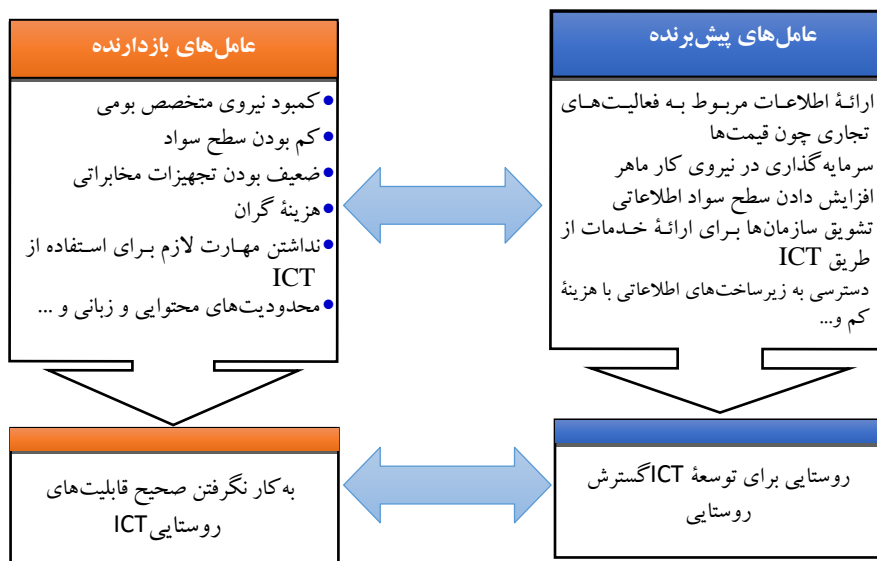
عامل‌های پیش‌برنده

ارائهٔ اطلاعات مربوط به فعالیت‌های تجاری چون قیمت‌ها
سرمایه‌گذاری در نیروی کار ماهر
افزایش دادن سطح سواد اطلاعاتی
تشویق سازمان‌ها برای ارائهٔ خدمات از طریق ICT
دسترسی به زیرساخت‌های اطلاعاتی با هزینهٔ کم و...

عامل‌های بازدارنده

• کمبود نیروی متخصص بومی
• کم بودن سطح سواد
• ضعیف بودن تجهیزات مخابراتی
• هزینهٔ گران
• نداشتن مهارت لازم برای استفاده از ICT
• محدودیت‌های محتوایی و زبانی و ...

گسترش ICT برای توسعهٔ روستایی

به‌کار نگرفتن صحیح قابلیت‌های ICT روستایی